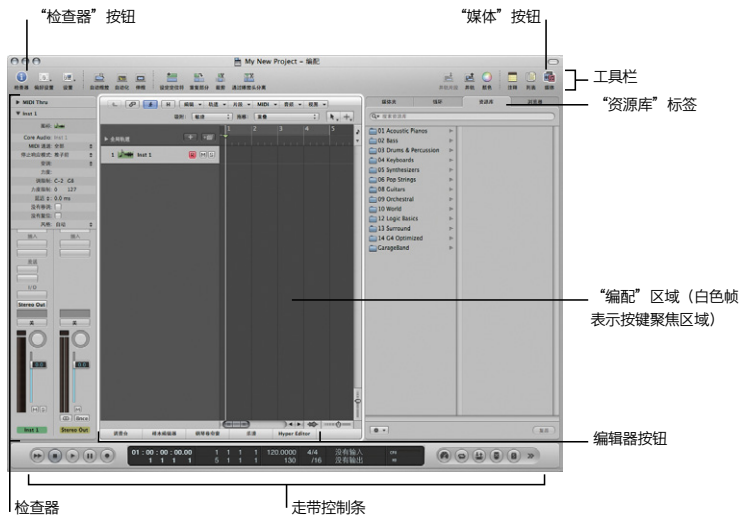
“检查器”按钮

“媒体”按钮

工具栏

“资源库”标签

My New Project – 编配

检查器

MIDI Thru

Inst 1

Core Audio

Stereo Out

Inst 1

Stereo Out

01 Acoustic Pianos
02 Bass
03 Drums & Percussion
04 Keyboards
05 Synthesizers
06 Pop Strings
08 Guitars
09 Orchestral
10 World
12 Logic Basics
13 Surround
14 G4 Optimized
GarageBand

Inst 1

Hyper Editor

01 : 00 : 00 : 00.00
1 1 1 1
120.0000
4/4
/16
130
没有输入
没有输出

“编配”区域（白色帧表示按键聚焦区域）

编辑器按钮

检查器

走带控制条